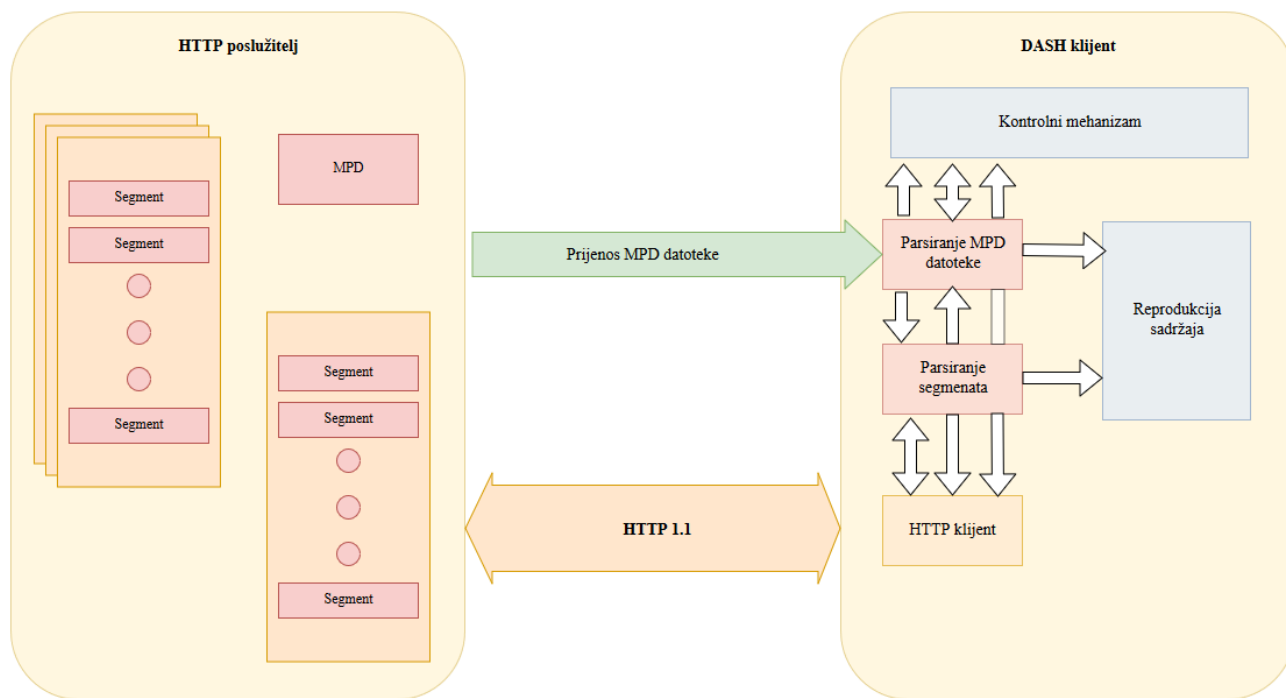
HTTP poslužitelj

Segment

Segment

Segment

MPD

Segment

Segment

Segment

Prijenos MPD datoteke

HTTP 1.1

DASH klijent

Kontrolni mehanizam

Parsiranje MPD datoteke

Reprodukcija sadržaja

Parsiranje segmenata

HTTP klijent